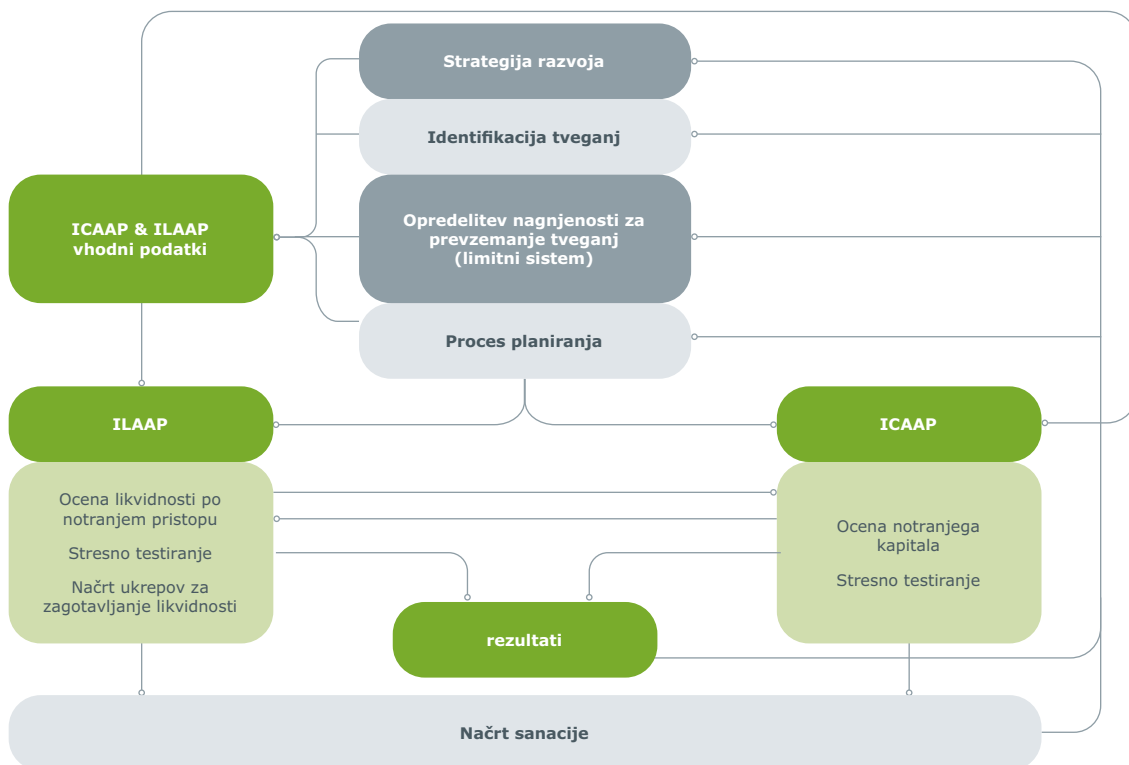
Strategija razvoja

Identifikacija tveganj

ICAAP & ILAAP vhodni podatki

Opredelitev nagnjenosti za prevzemanje tveganj (limitni sistem)

Proces planiranja

ILAAP

ICAAP

Ocena likvidnosti po notranjem pristopu

Stresno testiranje

Načrt ukrepov za zagotavljanje likvidnosti

Ocena notranjega kapitala

Stresno testiranje

rezultati

Načrt sanacije